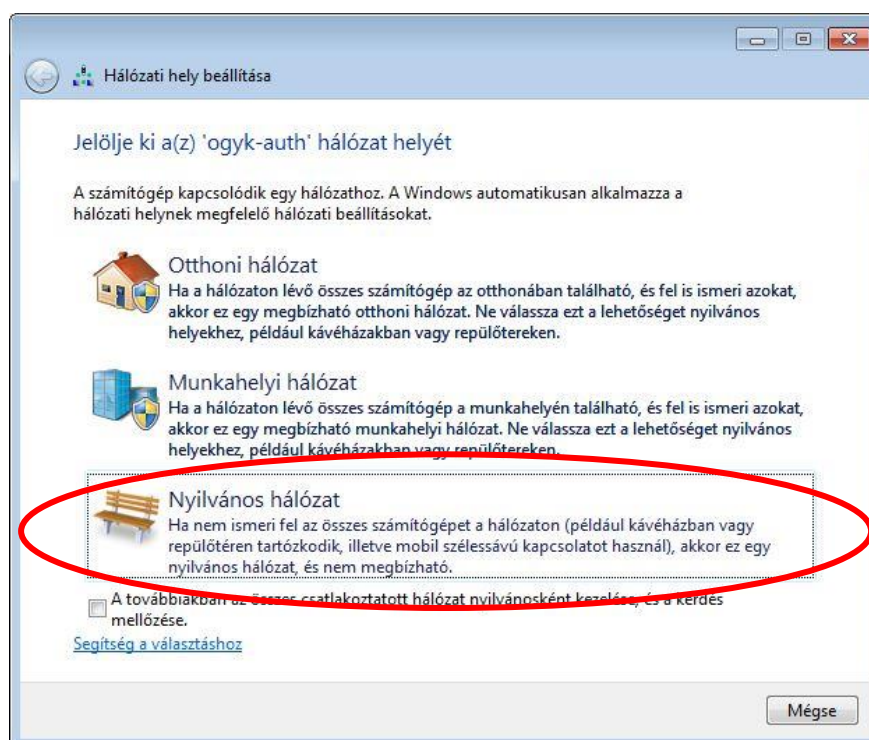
Hálózati hely beállítása

Jelölje ki a(z) 'ogyk-auth' hálózat helyét

A számítógép kapcsolódik egy hálózathoz. A Windows automatikusan alkalmazza a hálózati helynek megfelelő hálózati beállításokat.

Otthoni hálózat
Ha a hálózaton lévő összes számítógép az otthonában található, és fel is ismeri azokat, akkor ez egy megbízható otthoni hálózat. Ne válassza ezt a lehetőséget nyilvános helyekhez, például kávéházakban vagy repülőtereken.

Munkahelyi hálózat
Ha a hálózaton lévő összes számítógép a munkahelyén található, és fel is ismeri azokat, akkor ez egy megbízható munkahelyi hálózat. Ne válassza ezt a lehetőséget nyilvános helyekhez, például kávéházakban vagy repülőtereken.

Nyilvános hálózat
Ha nem ismeri fel az összes számítógépet a hálózaton (például kávéházban vagy repülőtéren tartózkodik, illetve mobil szélessávú kapcsolatot használ), akkor ez egy nyilvános hálózat, és nem megbízható.

A továbbiakban az összes csatlakoztatott hálózat nyilvánosként kezelése, és a kérdés mellőzése.

Segítség a választáshoz

Mégse